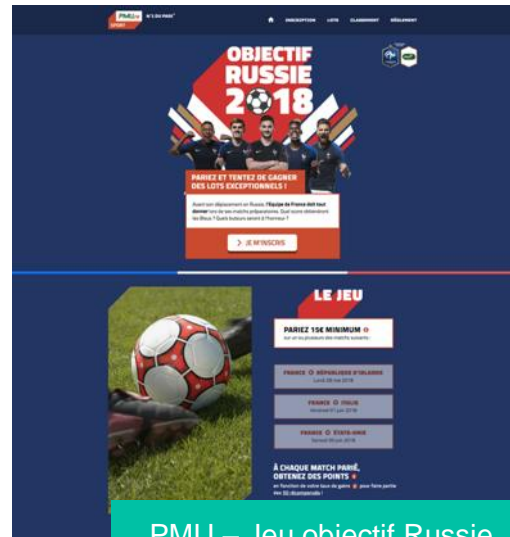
PMU.fr SPORT N°1 DU PARI*

INSCRIPTION LOTS CLASSEMENT RÈGLEMENT

OBJECTIF RUSSIE 2018

PARIEZ ET TENTEZ DE GAGNER DES LOTS EXCEPTIONNELS !

Avant son déplacement en Russie, l'Équipe de France doit tout donner lors de ses matchs préparatoires. Quel score obtiendront les Bleus ? Quels buteurs seront à l'honneur ?

JE M'INSCRIS

LE JEU

PARIEZ 15€ MINIMUM
sur un ou plusieurs des matchs suivants :

FRANCE – RÉPUBLIQUE D'IRLANDE
Lundi 28 mai 2018

FRANCE – ITALIE
Vendredi 01 juin 2018

FRANCE – ÉTATS-UNIS
Samedi 09 juin 2018

À CHAQUE MATCH PARIÉ, OBTENEZ DES POINTS
en fonction de votre taux de gains pour faire partie des 30 récompensés !

PMU – Jeu objectif Russie